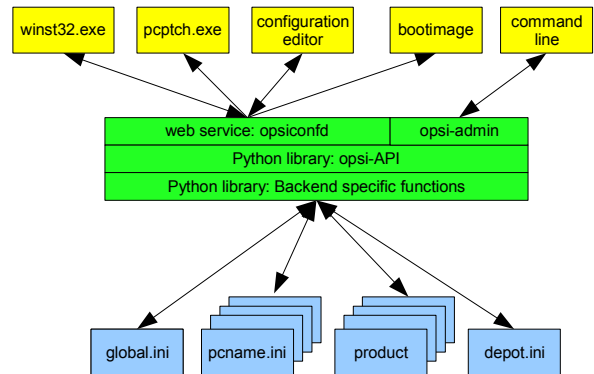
winst32.exe

pcptch.exe

configuration editor

bootimage

command line

web service: opsiconfd

opsi-admin

Python library: opsi-API

Python library: Backend specific functions

global.ini

pcname.ini

product

depot.ini